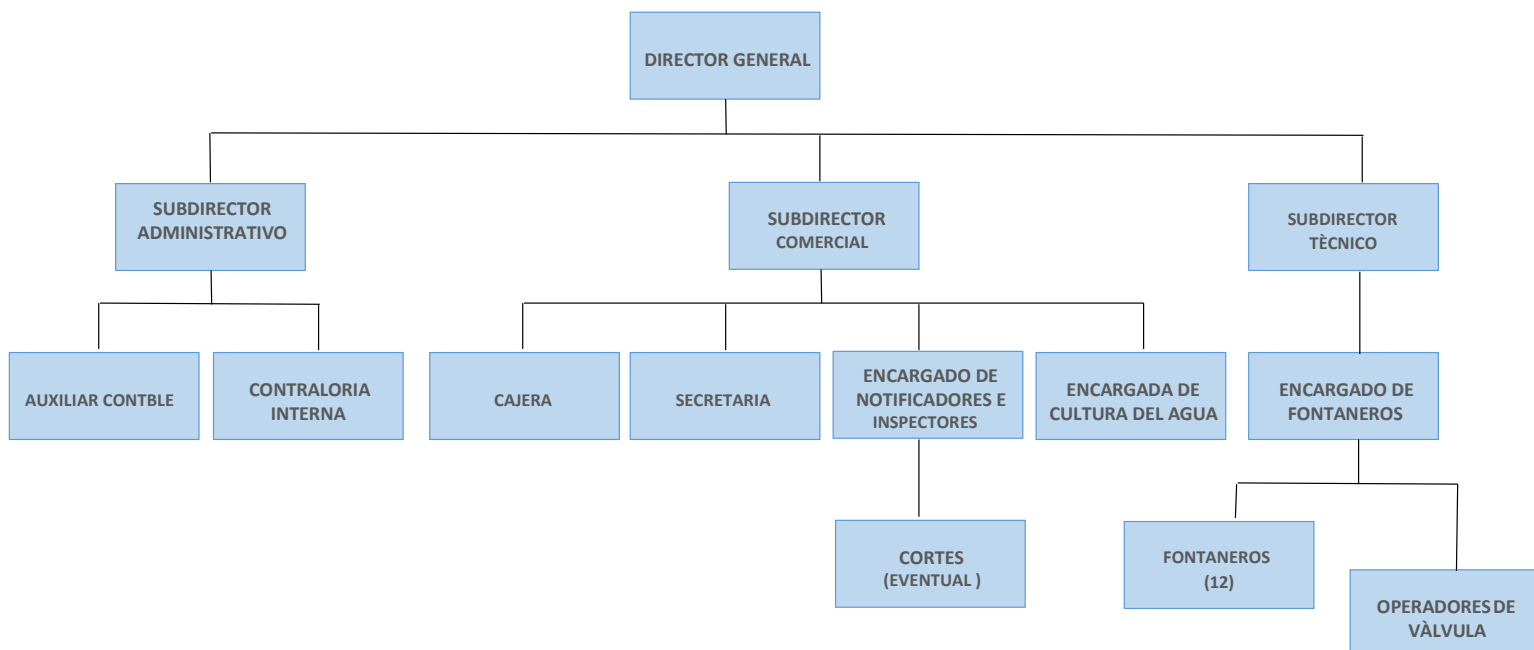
DIRECTOR GENERAL

SUBDIRECTOR ADMINISTRATIVO

SUBDIRECTOR COMERCIAL

SUBDIRECTOR TÈCNICO

AUXILIAR CONTBLE

CONTRALORIA INTERNA

CAJERA

SECRETARIA

ENCARGADO DE NOTIFICADORES E INSPECTORES

ENCARGADA DE CULTURA DEL AGUA

ENCARGADO DE FONTANEROS

CORTES (EVENTUAL )

FONTANEROS (12)

OPERADORES DE VÀLVULA